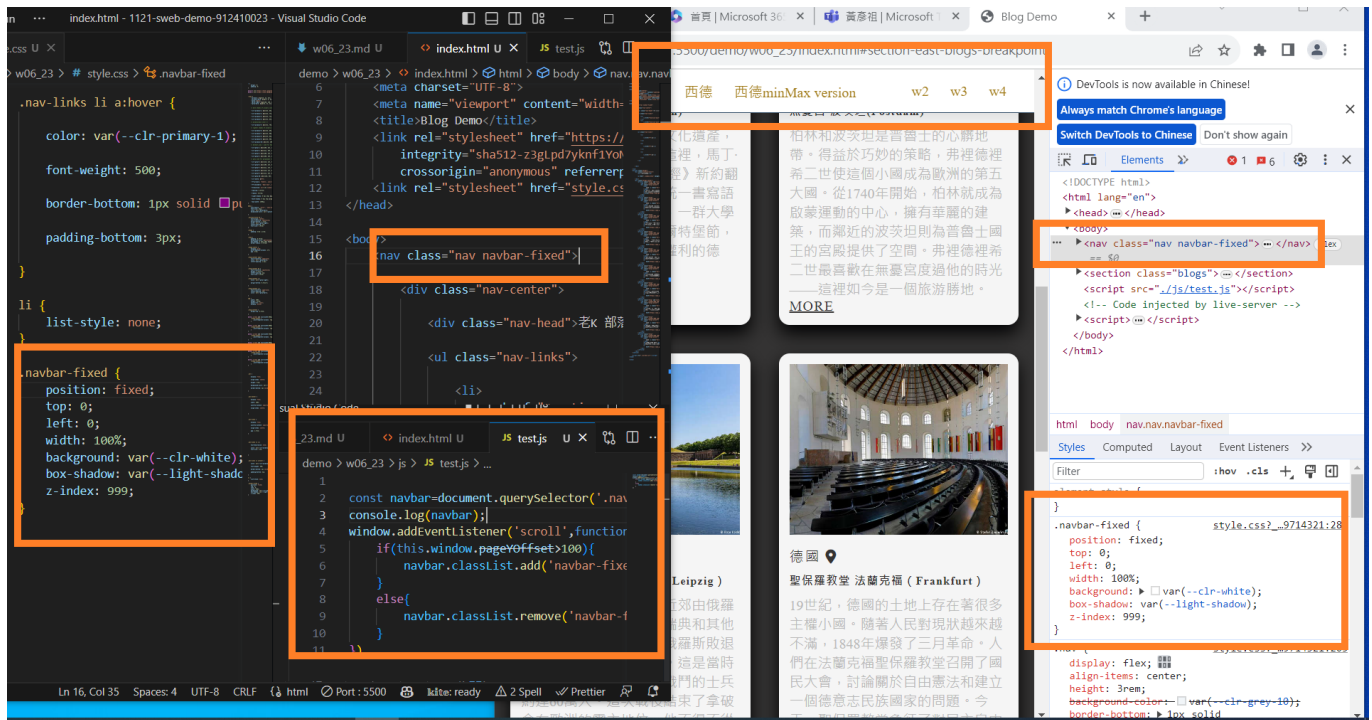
index.html - 1121-sweb-demo-912410023 - Visual Studio Code

.css U   w06_23.md U   index.html U ×   JS test.js

w06_23 > # style.css > .navbar-fixed

.nav-links li a:hover {

color: var(--clr-primary-1);

font-weight: 500;

border-bottom: 1px solid pu

padding-bottom: 3px;

}

li {
list-style: none;
}

.navbar-fixed {
position: fixed;
top: 0;
left: 0;
width: 100%;
background: var(--clr-white);
box-shadow: var(--light-shado
z-index: 999;
}

demo > w06_23 > index.html > html > body > nav.nav.navbar-fixed

6 <meta charset="UTF-8">
7 <meta name="viewport" content="width=
8 <title>Blog Demo</title>
9 <link rel="stylesheet" href="https://
10 integrity="sha512-z3gLpd7yknf1YoN
11 crossorigin="anonymous" referrerp
12 <link rel="stylesheet" href="style.cs
13 </head>
14
15 <body>
16 <nav class="nav navbar-fixed">
17
18 <div class="nav-center">
19
20 <div class="nav-head">老K 部落
21
22 <ul class="nav-links">
23
24 <li>

_23.md U   index.html U   JS test.js U ×

demo > w06_23 > js > JS test.js > ...

1
2 const navbar=document.querySelector('.nav
3 console.log(navbar);
4 window.addEventListener('scroll',functio
5 if(this.window.pageYOffset>100){
6 navbar.classList.add('navbar-fixe
7 }
8 else{
9 navbar.classList.remove('navbar-f
10 }
11 })

Ln 16, Col 35   Spaces: 4   UTF-8   CRLF   {} html   Port : 5500   ldite: ready   2 Spell   Prettier

首頁 | Microsoft 36   黃彥祖 | Microsoft   Blog Demo   ×   +

:5500/demo/w06_23/index.html#section-east-blogs-breakpoint

西德   西德minMax version   w2   w3   w4

柏林和波茨坦是普魯士的心臟地帶。得益於巧妙的策略，弗裡德裡希二世使這個小國成為歐洲的第五大國。從1740年開始，柏林就成為啟蒙運動的中心，擁有華麗的建築，而鄰近的波茨坦則為普魯士國王的宮殿提供了空間。弗裡德裡希二世最喜歡在無憂宮度過他的時光——這裡如今是一個旅游勝地。

MORE

Leipzig )

德國

聖保羅教堂 法蘭克福（Frankfurt）

19世紀，德國的土地上存在著很多主權小國。隨著人民對現狀越來越不滿，1848年爆發了三月革命。人們在法蘭克福聖保羅教堂召開了國民大會，討論關於自由憲法和建立一個德意志民族國家的問題。

DevTools is now available in Chinese!
Always match Chrome's language   Switch DevTools to Chinese   Don't show again

Elements   1   6

<!DOCTYPE html>
<html lang="en">
<head> ··· </head>
<body>
<nav class="nav navbar-fixed"> ··· </nav>   flex
== $0
<section class="blogs"> ··· </section>
<script src="./js/test.js"></script>
<!-- Code injected by live-server -->
<script> ··· </script>
</body>
</html>

html   body   nav.nav.navbar-fixed

Styles   Computed   Layout   Event Listeners

Filter   :hov   .cls

.navbar-fixed {   style.css?_9714321:28
position: fixed;
top: 0;
left: 0;
width: 100%;
background: var(--clr-white);
box-shadow: var(--light-shadow);
z-index: 999;
}

display: flex;
align-items: center;
height: 3rem;
background-color: var(--clr-grey-10);
border-bottom: 1px solid